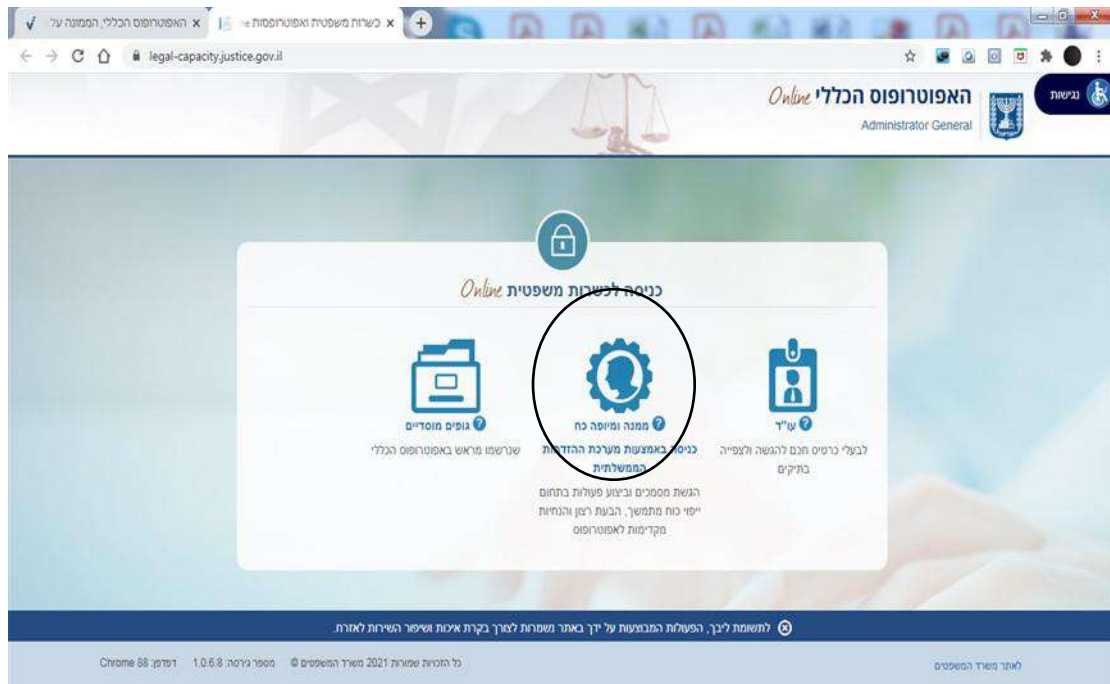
האפוטרופוס הכללי, הממונה על | האפוטרופוס | כשרות משפטית האפוטרופוס

legal-capacity.justice.gov.il

נגישות

האפוטרופוס הכללי Online
Administrator General

כניסה לכשרות משפטית Online

גופים מוסדיים
שנרשמו מראש באפוטרופוס הכללי

ממנה ומיופה כח
כניסה באמצעות מערכת ההזדהות הממשלתית
הגשת מסמכים וביצוע פעולות בתחום ייפוי כוח מתמשך, הבעת רצון והנחיות מקדימות לאפוטרופוס

עו"ד
לבעלי כרטיס חכם להגשה ולצפייה בתיקים

לתשומת ליבך, הפעולות המבוצעות על ידך באתר נשמרות לצורך בקרת איכות ושיפור השירות לאזרח.

כל הזכויות שמורות 2021 משרד המשפטים © מספר גירסה: 1.0.6.8 דפדפן: Chrome 88

לאתר משרד המשפטים